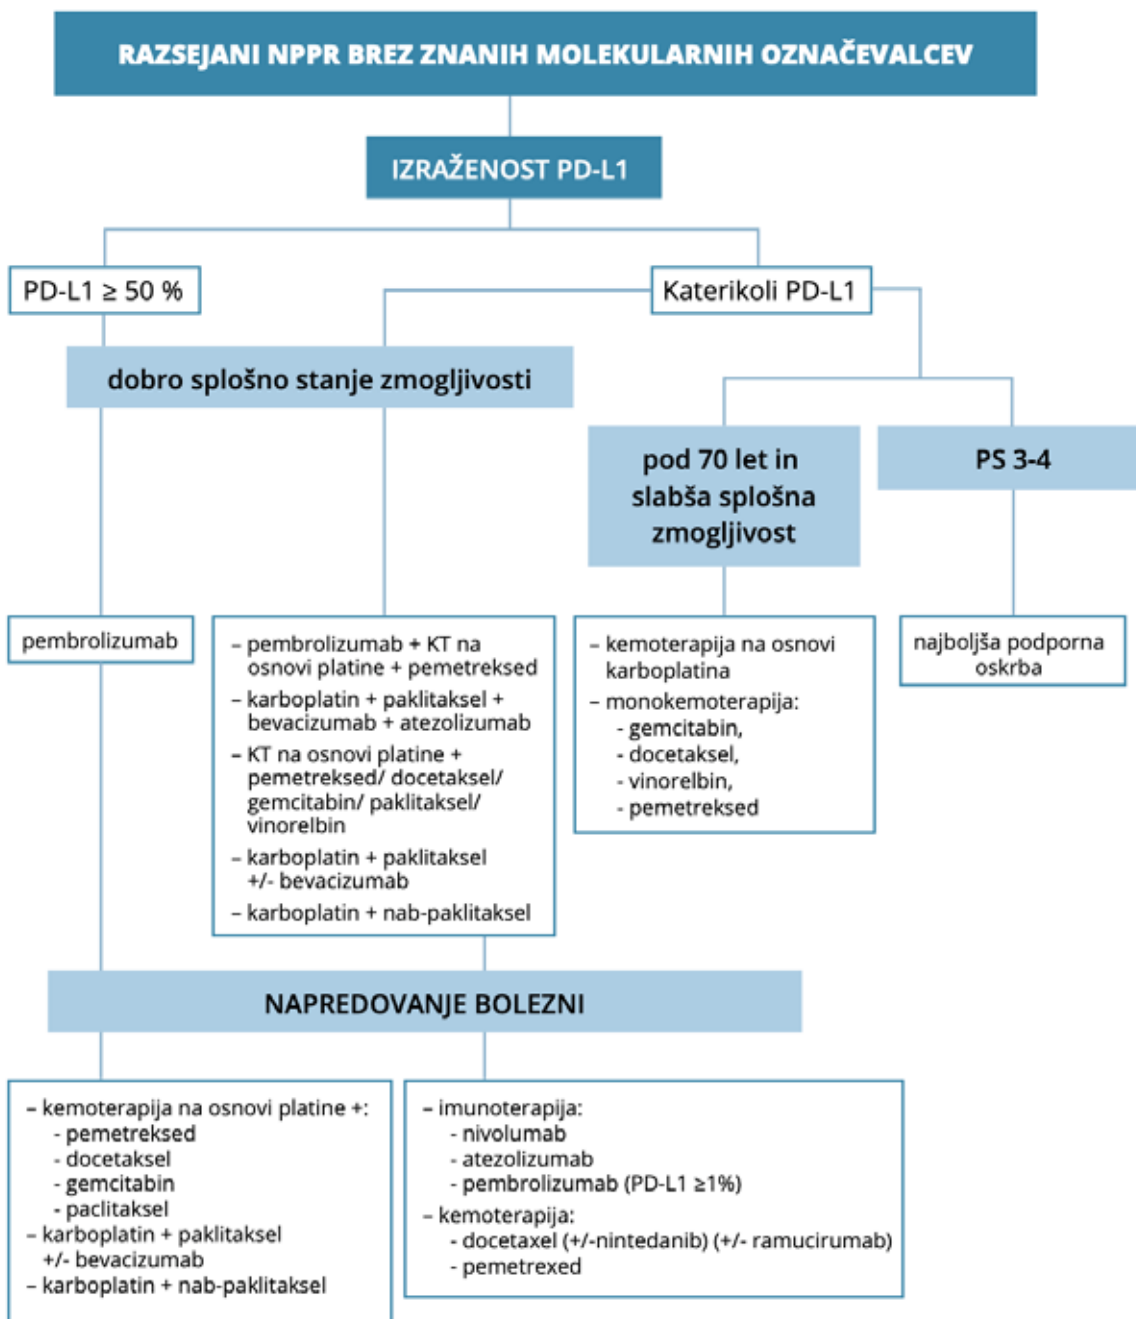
RAZSEJANI NPPR BREZ ZNANIH MOLEKULARNIH OZNAČEVALCEV

IZRAŽENOST PD-L1

PD-L1 $\geq$ 50 %

Katerikoli PD-L1

dobro splošno stanje zmogljivosti

pod 70 let in slabša splošna zmogljivost

PS 3-4

pembrolizumab

– pembrolizumab + KT na osnovi platine + pemetreksed
– karboplatin + paklitaksel + bevacizumab + atezolizumab
– KT na osnovi platine + pemetreksed/ docetaksel/ gemcitabin/ paklitaksel/ vinorelbin
– karboplatin + paklitaksel +/- bevacizumab
– karboplatin + nab-paklitaksel

– kemoterapija na osnovi karboplatina
– monokemoterapija:
- gemcitabin,
- docetaksel,
- vinorelbin,
- pemetreksed

najboljša podporna oskrba

NAPREDOVANJE BOLEZNI

– kemoterapija na osnovi platine +:
- pemetreksed
- docetaksel
- gemcitabin
- paclitaksel
– karboplatin + paklitaksel +/- bevacizumab
– karboplatin + nab-paklitaksel

– imunoterapija:
- nivolumab
- atezolizumab
- pembrolizumab (PD-L1 $\geq$1%)
– kemoterapija:
- docetaxel (+/-nintedanib) (+/- ramucirumab)
- pemetrexed